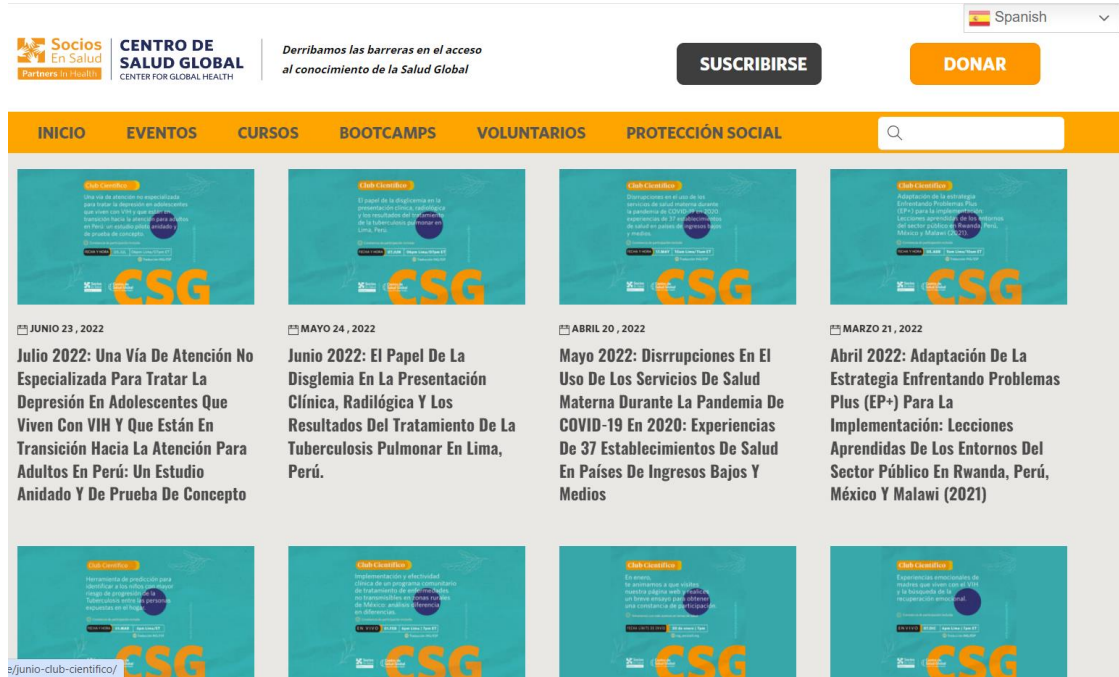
Spanish

Socios En Salud Partners In Health | CENTRO DE SALUD GLOBAL CENTER FOR GLOBAL HEALTH

Derribamos las barreras en el acceso al conocimiento de la Salud Global

SUSCRIBIRSE

DONAR

INICIO EVENTOS CURSOS BOOTCAMPS VOLUNTARIOS PROTECCIÓN SOCIAL

Club Científico
Una vía de atención no especializada para tratar la depresión en adolescentes que viven con VIH y que están en transición hacia la atención para adultos en Perú: un estudio piloto anidado y de prueba de concepto
CSG

JUNIO 23 , 2022
Julio 2022: Una Vía De Atención No Especializada Para Tratar La Depresión En Adolescentes Que Viven Con VIH Y Que Están En Transición Hacia La Atención Para Adultos En Perú: Un Estudio Anidado Y De Prueba De Concepto

Club Científico
El papel de la disglicemia en la presentación clínica, radiológica y los resultados del tratamiento de la tuberculosis pulmonar en Lima, Perú.
CSG

MAYO 24 , 2022
Junio 2022: El Papel De La Disglemia En La Presentación Clínica, Radilógica Y Los Resultados Del Tratamiento De La Tuberculosis Pulmonar En Lima, Perú.

Club Científico
Disrrupciones en el uso de los servicios de salud materna durante la pandemia de COVID-19 en 2020: experiencias de 37 establecimientos de salud en países de ingresos bajos y medios.
CSG

ABRIL 20 , 2022
Mayo 2022: Disrrupciones En El Uso De Los Servicios De Salud Materna Durante La Pandemia De COVID-19 En 2020: Experiencias De 37 Establecimientos De Salud En Países De Ingresos Bajos Y Medios

Club Científico
Adaptación de la estrategia Enfrentando Problemas Plus (EP+) para la implementación: Lecciones aprendidas de los entornos del sector público en Rwanda, Perú, México y Malawi (2021).
CSG

MARZO 21 , 2022
Abril 2022: Adaptación De La Estrategia Enfrentando Problemas Plus (EP+) Para La Implementación: Lecciones Aprendidas De Los Entornos Del Sector Público En Rwanda, Perú, México Y Malawi (2021)

Club Científico
Herramienta de predicción para identificar a los niños con mayor riesgo de progresión de la Tuberculosis entre las personas expuestas en el hogar.
CSG

Club Científico
Implementación y efectividad clínica de un programa comunitario de tratamiento de enfermedades no transmisibles en zonas rurales de México: análisis diferencia en diferencias.
EN VIVO
CSG

Club Científico
En enero, te animamos a que visites nuestra página web y realices un breve ensayo para obtener una constancia de participación.
CSG

Club Científico
Experiencias emocionales de madres que viven con el VIH y la búsqueda de la recuperación emocional.
EN VIVO
CSG

e/junio-club-cientifico/